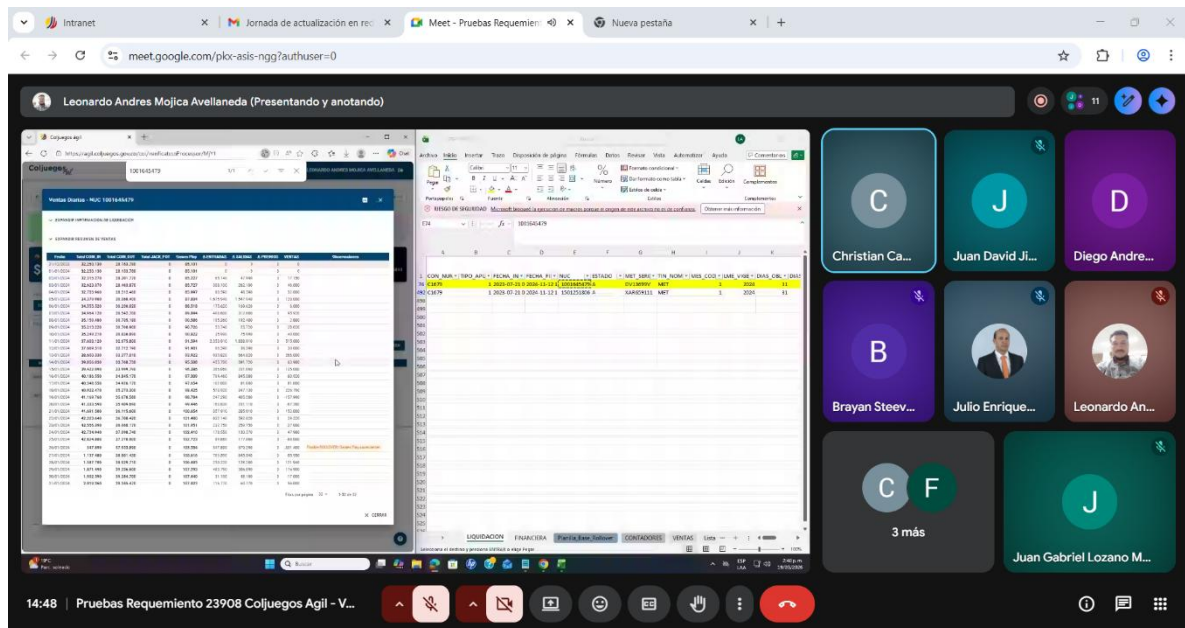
Intranet
Jornada de actualización en re
Meet - Pruebas Requemien
Nueva pestaña

meet.google.com/pkx-asis-ngg?authuser=0

Leonardo Andres Mojica Avellaneda (Presentando y anotando)

11

Coljuegos agil
1001645479
Ventas Diarias - NUC 1001645479

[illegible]

LIQUIDACION FINANCIERA Planilla_Base_Software CONTADORES VENTAS

C Christian Ca...
J Juan David Ji...
D Diego Andre...
B Brayan Steev...
Julio Enrique...
Leonardo An...
C F 3 más
J Juan Gabriel Lozano M...

14:48 | Pruebas Requemiento 23908 Coljuegos Agil - V...